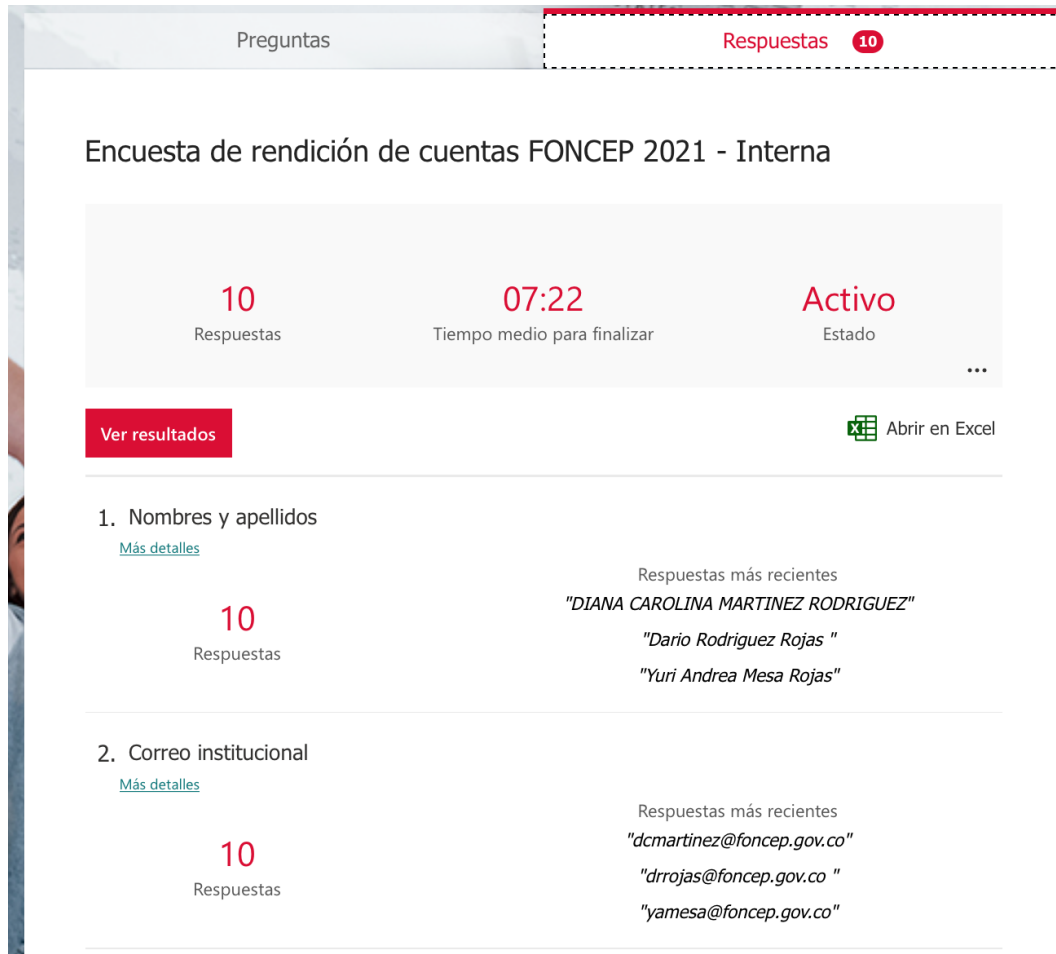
Preguntas

Respuestas 10

Encuesta de rendición de cuentas FONCEP 2021 - Interna

10
Respuestas

07:22
Tiempo medio para finalizar

Activo
Estado

...

Ver resultados

Abrir en Excel

1. Nombres y apellidos
Más detalles

10
Respuestas

Respuestas más recientes
"DIANA CAROLINA MARTINEZ RODRIGUEZ"
"Dario Rodriguez Rojas "
"Yuri Andrea Mesa Rojas"

2. Correo institucional
Más detalles

10
Respuestas

Respuestas más recientes
"dcmartinez@foncep.gov.co"
"drrojas@foncep.gov.co "
"yamesa@foncep.gov.co"